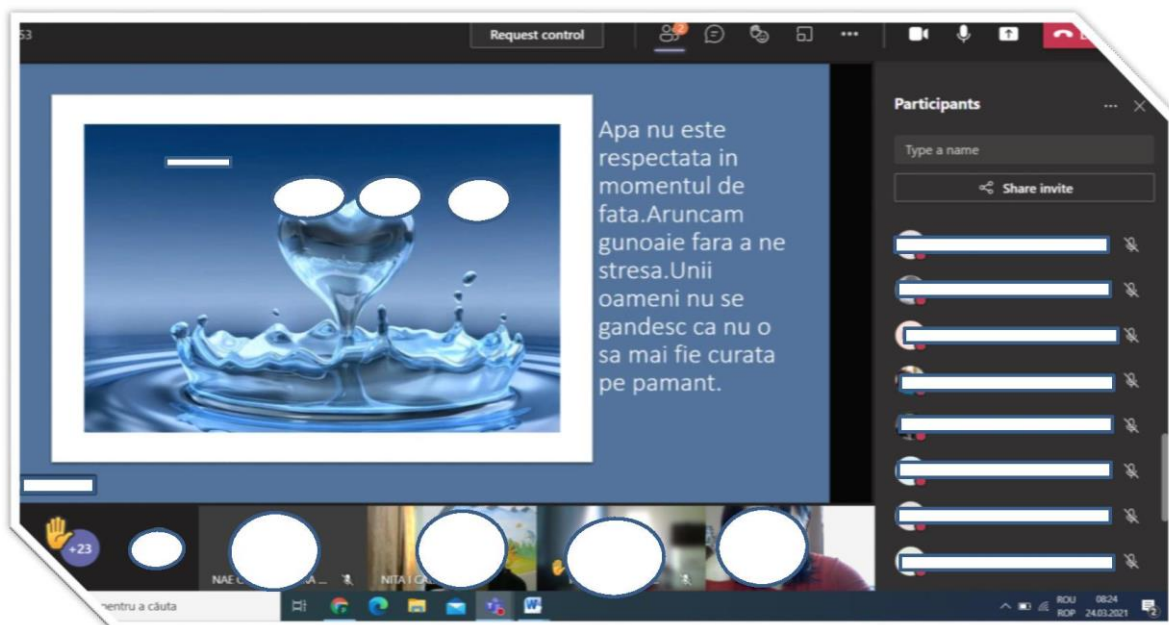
53

Request control

Participants

Type a name

Share invite

Apa nu este respectata in momentul de fata.Aruncam gunoaie fara a ne stresa.Unii oameni nu se gandesc ca nu o sa mai fie curata pe pamant.

+23

NAE C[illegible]A ...

NITA I C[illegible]

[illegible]entru a căuta

ROU ROP 08:24 24.03.2021